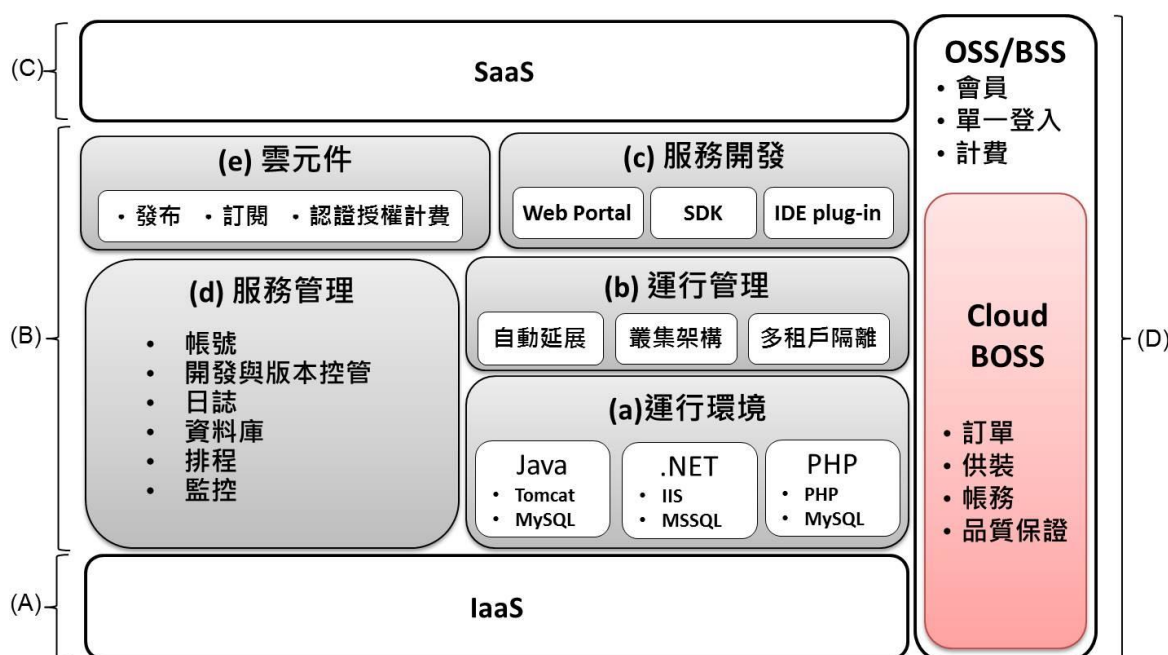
(C)

SaaS

OSS/BSS
• 會員
• 單一登入
• 計費

(B)

(e) 雲元件
• 發布 • 訂閱 • 認證授權計費

(c) 服務開發
Web Portal
SDK
IDE plug-in

(d) 服務管理
• 帳號
• 開發與版本控管
• 日誌
• 資料庫
• 排程
• 監控

(b) 運行管理
自動延展
叢集架構
多租戶隔離

(a)運行環境
Java
• Tomcat
• MySQL
.NET
• IIS
• MSSQL
PHP
• PHP
• MySQL

Cloud
BOSS
• 訂單
• 供裝
• 帳務
• 品質保證

(D)

(A)

IaaS